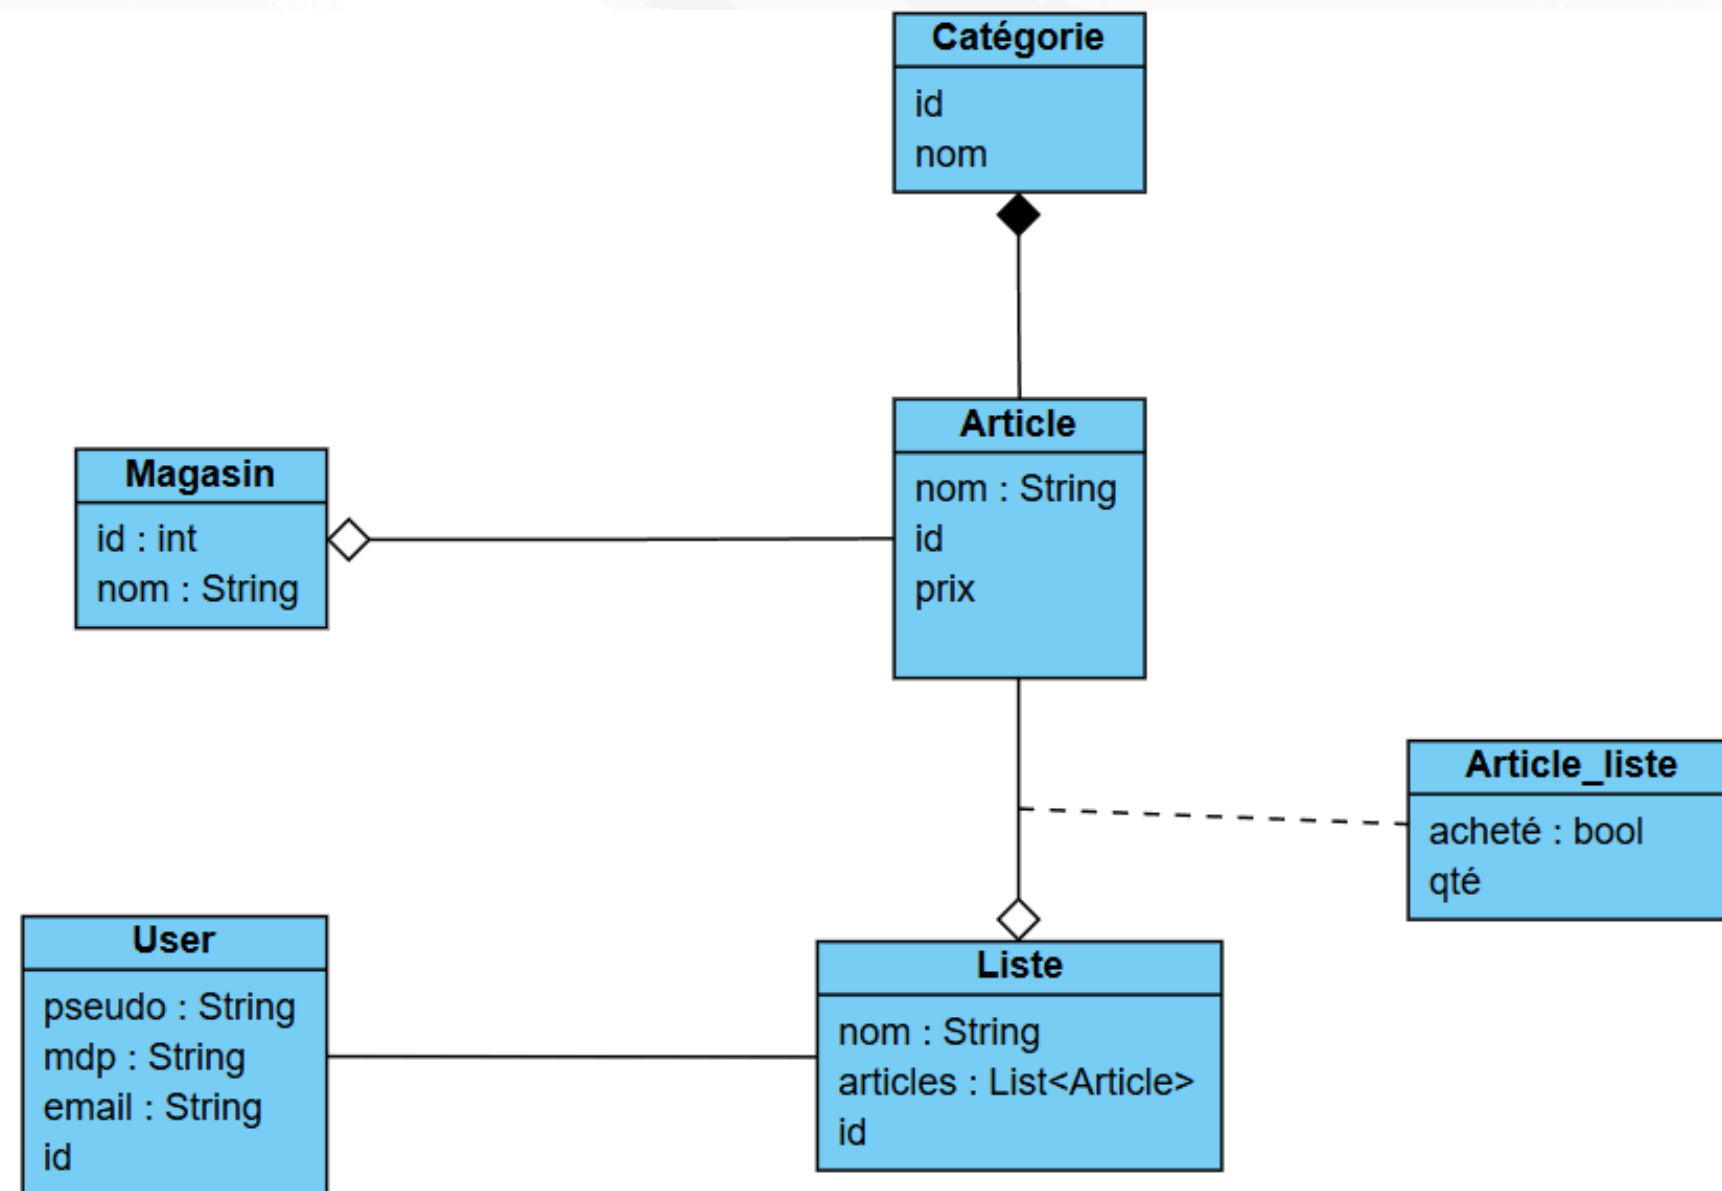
Catégorie
id
nom

Magasin
id : int
nom : String

Article
nom : String
id
prix

Article_liste
acheté : bool
qté

User
pseudo : String
mdp : String
email : String
id

Liste
nom : String
articles : List<Article>
id